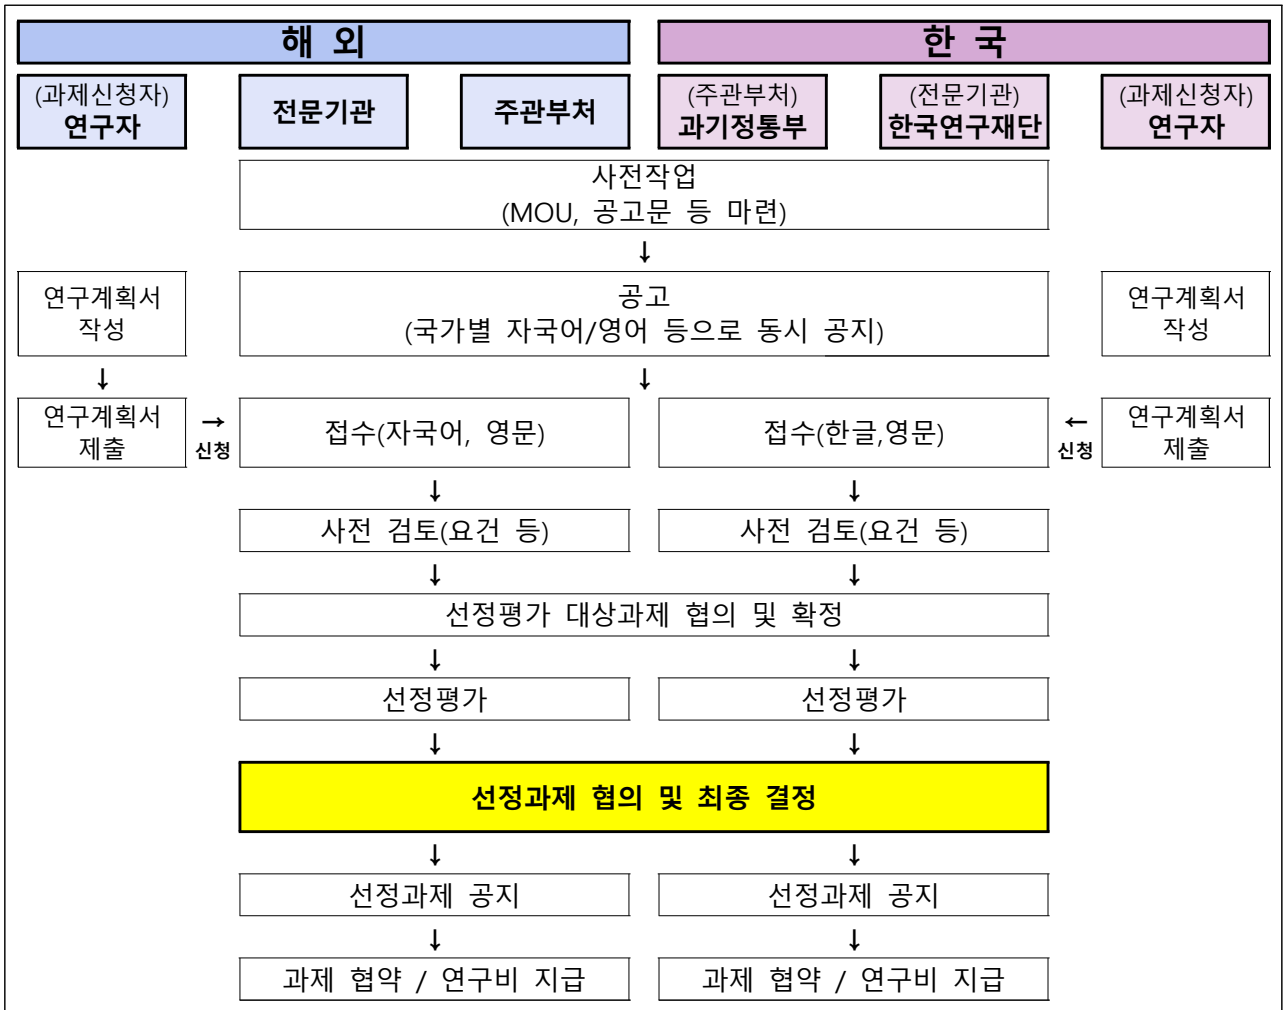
해 외

한 국

(과제신청자)
연구자

전문기관

주관부처

(주관부처)
과기정통부

(전문기관)
한국연구재단

(과제신청자)
연구자

사전작업
(MOU, 공고문 등 마련)

↓

연구계획서 작성

공고
(국가별 자국어/영어 등으로 동시 공지)

연구계획서 작성

↓

↓

연구계획서 제출

→ 신청

접수(자국어, 영문)

접수(한글,영문)

← 신청

연구계획서 제출

↓

↓

사전 검토(요건 등)

사전 검토(요건 등)

↓

↓

선정평가 대상과제 협의 및 확정

↓

↓

선정평가

선정평가

↓

↓

선정과제 협의 및 최종 결정

↓

↓

선정과제 공지

선정과제 공지

↓

↓

과제 협약 / 연구비 지급

과제 협약 / 연구비 지급